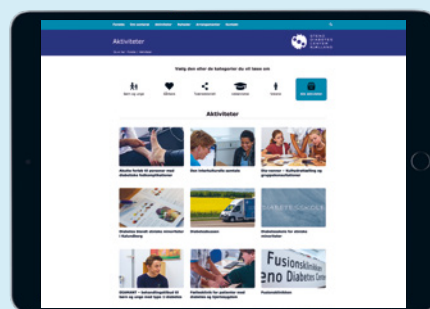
Aktiviteter

Vælg den eller de kategorier du vil læse om

Børn og unge

Sundhed

Uddannelse

Aktiviteter

Akutte fodsår til personer med diabetiske fodkomplikationer

Den interkulturelle sundhed

Fusionsklinikken

eno Diabetes Cen